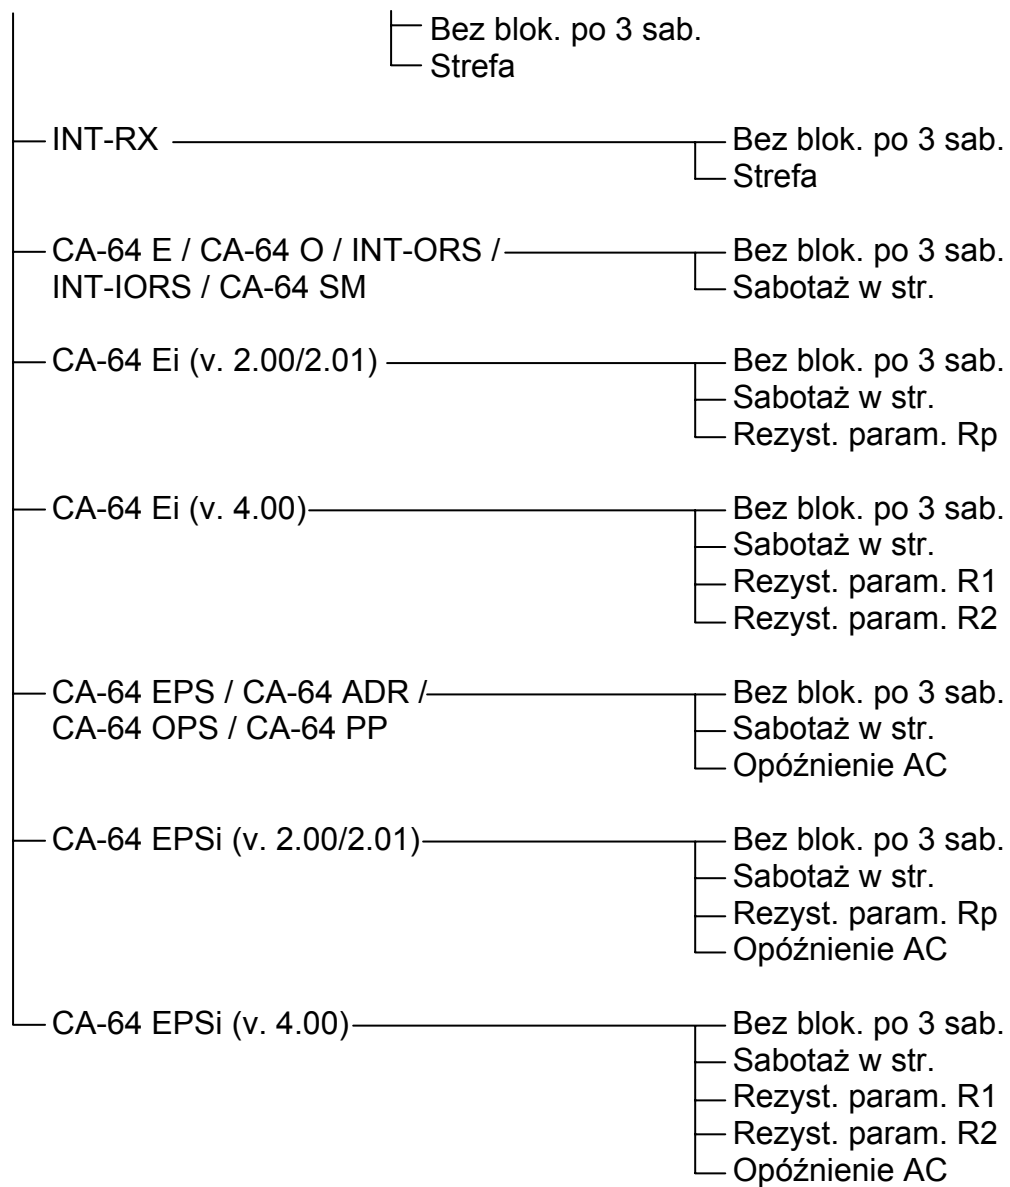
Bez blok. po 3 sab.
Strefa

INT-RX
Bez blok. po 3 sab.
Strefa

CA-64 E / CA-64 O / INT-ORS / INT-IORS / CA-64 SM
Bez blok. po 3 sab.
Sabotaż w str.

CA-64 Ei (v. 2.00/2.01)
Bez blok. po 3 sab.
Sabotaż w str.
Rezyst. param. Rp

CA-64 Ei (v. 4.00)
Bez blok. po 3 sab.
Sabotaż w str.
Rezyst. param. R1
Rezyst. param. R2

CA-64 EPS / CA-64 ADR / CA-64 OPS / CA-64 PP
Bez blok. po 3 sab.
Sabotaż w str.
Opóźnienie AC

CA-64 EPSi (v. 2.00/2.01)
Bez blok. po 3 sab.
Sabotaż w str.
Rezyst. param. Rp
Opóźnienie AC

CA-64 EPSi (v. 4.00)
Bez blok. po 3 sab.
Sabotaż w str.
Rezyst. param. R1
Rezyst. param. R2
Opóźnienie AC